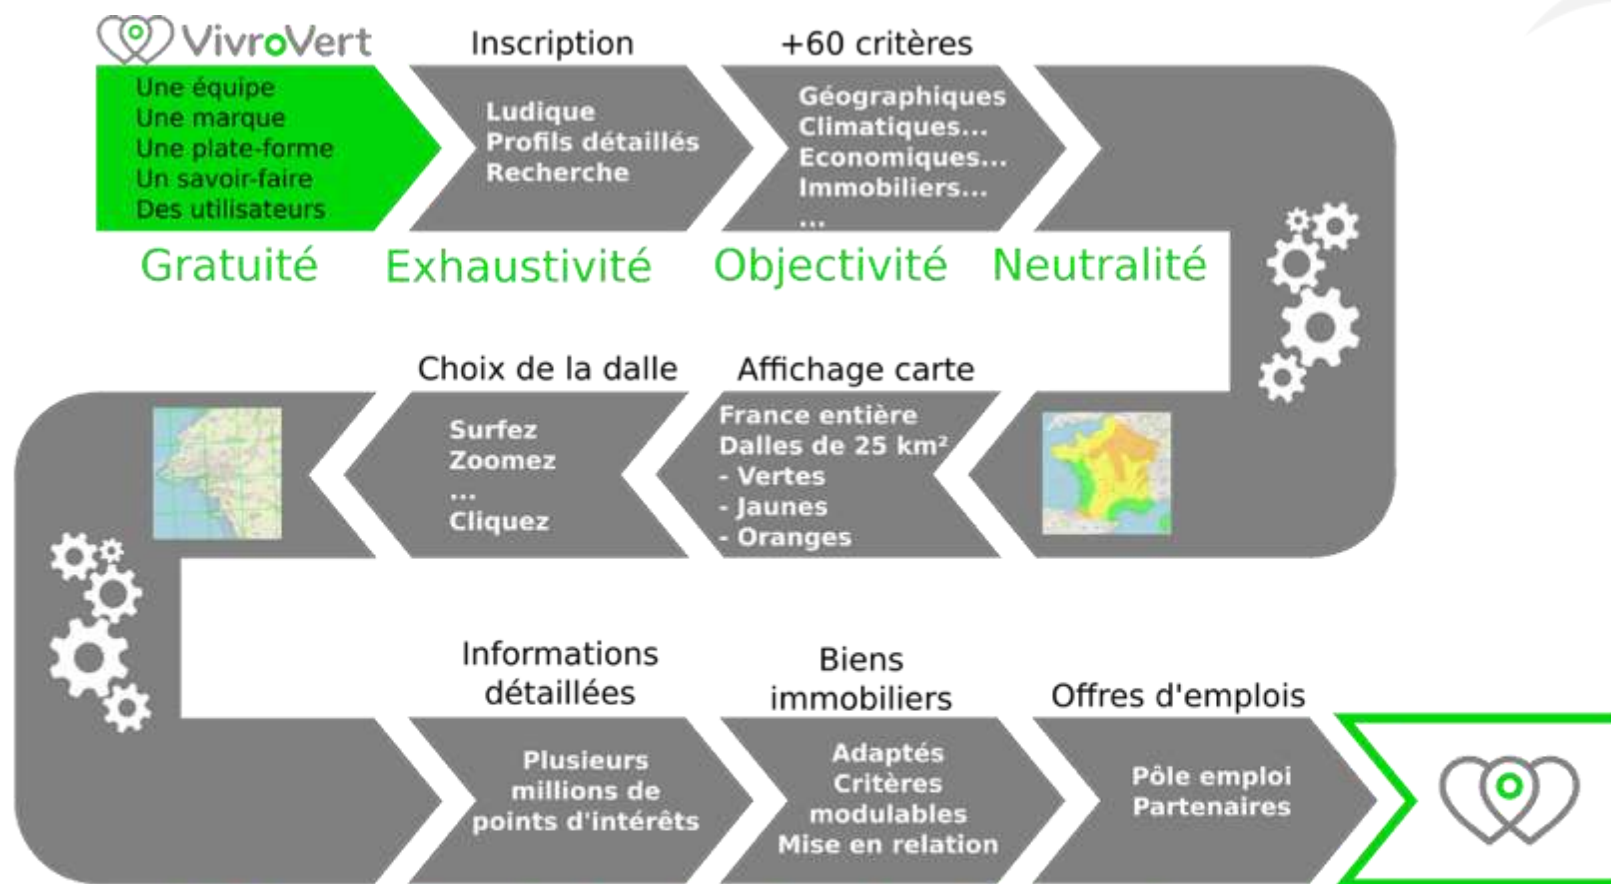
VivroVert

Une équipe
Une marque
Une plate-forme
Un savoir-faire
Des utilisateurs

Inscription

Ludique
Profils détaillés
Recherche

+60 critères

Géographiques
Climatiques...
Economiques...
Immobiliers...
...

Gratuité Exhaustivité Objectivité Neutralité

Choix de la dalle

Surfez
Zoomez
...
Cliquez

Affichage carte

France entière
Dalles de 25 km²
- Vertes
- Jaunes
- Oranges

Informations détaillées

Plusieurs millions de points d'intérêts

Biens immobiliers

Adaptés
Critères modulables
Mise en relation

Offres d'emplois

Pôle emploi
Partenaires